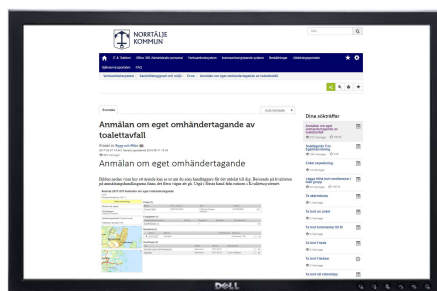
NORRTÄLJE KOMMUN

Sök...

IT & Telefoni | Office 365 Administrativ personal | Verksamhetssystem | Arbetsmiljö | Pensioner | Ledarskap | Hållbarhetsarbete

Bibliotekssystem | FAQ

Verksamhetssystem | Samhällsbyggnad och miljö | Ecos | Anmälan om eget omhändertagande av toalettavfall

Översikt

Anmälan om eget omhändertagande av toalettavfall

Anmälan om eget omhändertagande

Dina snabbval

Anmälan om eget omhändertagande av toalettavfall

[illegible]

DELL